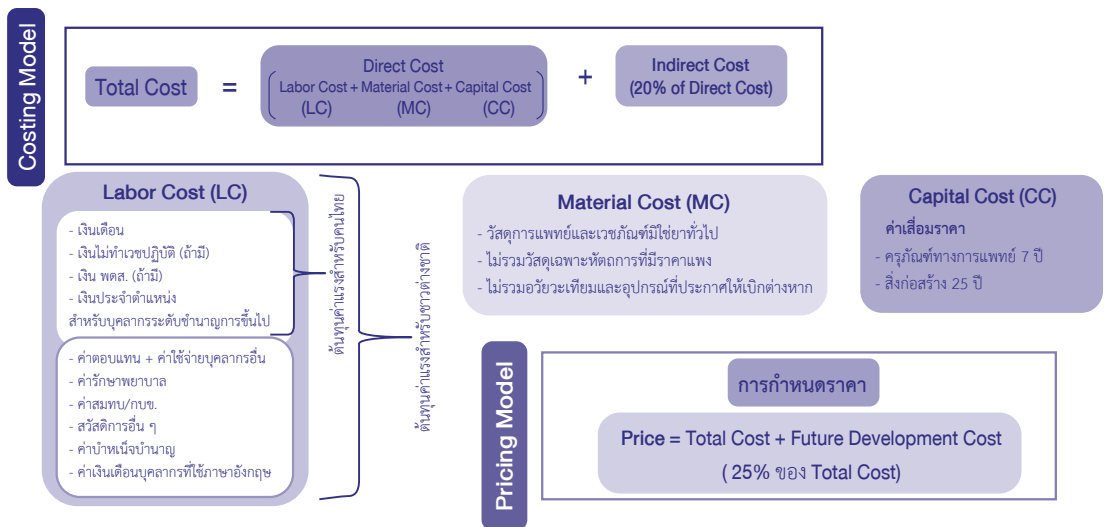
Costing Model

Total Cost = Direct Cost
Labor Cost + Material Cost + Capital Cost
(LC) (MC) (CC)
+ Indirect Cost
(20% of Direct Cost)

Labor Cost (LC)

- เงินเดือน
- เงินไม่ทำเวชปฏิบัติ (ถ้ามี)
- เงิน พตส. (ถ้ามี)
- เงินประจำตำแหน่ง
สำหรับบุคลากรระดับชำนาญการขึ้นไป

- ค่าตอบแทน + ค่าใช้จ่ายบุคลากรอื่น
- ค่ารักษาพยาบาล
- ค่าสมทบ/กบข.
- สวัสดิการอื่น ๆ
- ค่าบำเหน็จบำนาญ
- ค่าเงินเดือนบุคลากรที่ใช้ภาษาอังกฤษ

ต้นทุนค่าแรงสำหรับคนไทย

ต้นทุนค่าแรงสำหรับชาวต่างชาติ

Material Cost (MC)
- วัสดุการแพทย์และเวชภัณฑ์มิใช่ยาทั่วไป
- ไม่รวมวัสดุเฉพาะหัตถการที่มีราคาแพง
- ไม่รวมอวัยวะเทียมและอุปกรณ์ที่ประกาศให้เบิกต่างหาก

Capital Cost (CC)
ค่าเสื่อมราคา
- ครุภัณฑ์ทางการแพทย์ 7 ปี
- สิ่งก่อสร้าง 25 ปี

Pricing Model

การกำหนดราคา

Price = Total Cost + Future Development Cost
( 25% ของ Total Cost)